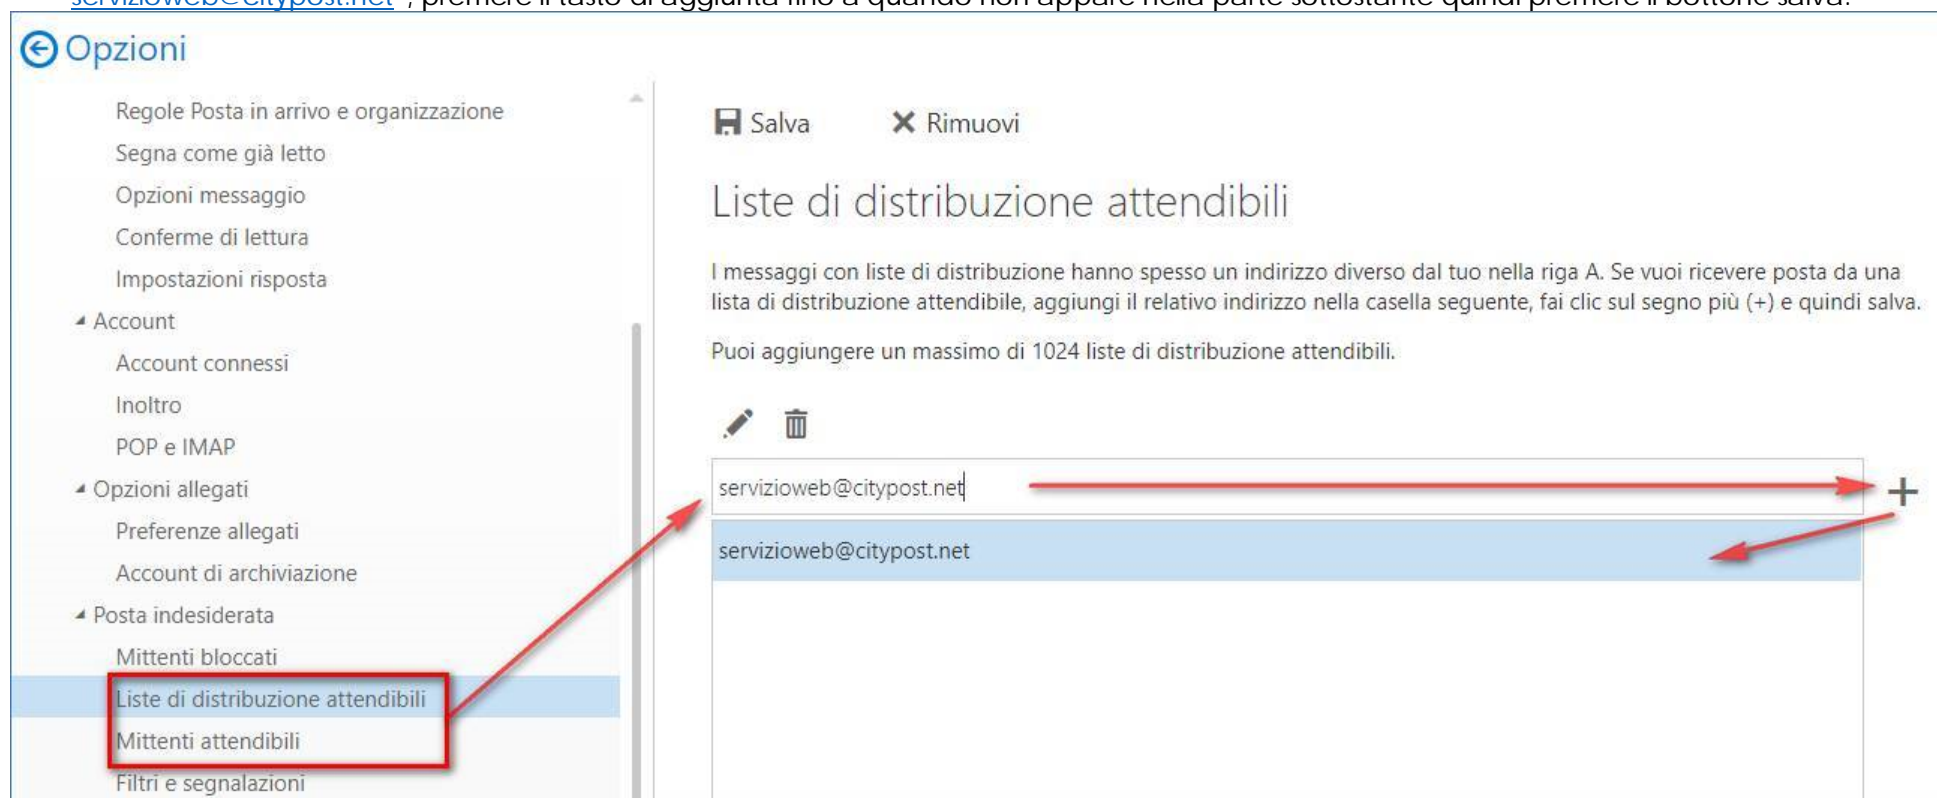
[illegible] , premere il tasto di aggiunta fino a quando non appare nella parte sottostante quindi premere il bottone salva.

Opzioni

Regole Posta in arrivo e organizzazione
Segna come già letto
Opzioni messaggio
Conferme di lettura
Impostazioni risposta
Account
Account connessi
Inoltro
POP e IMAP
Opzioni allegati
Preferenze allegati
Account di archiviazione
Posta indesiderata
Mittenti bloccati
Liste di distribuzione attendibili
Mittenti attendibili
Filtri e segnalazioni

Salva   Rimuovi

Liste di distribuzione attendibili

I messaggi con liste di distribuzione hanno spesso un indirizzo diverso dal tuo nella riga A. Se vuoi ricevere posta da una lista di distribuzione attendibile, aggiungi il relativo indirizzo nella casella seguente, fai clic sul segno più (+) e quindi salva.

Puoi aggiungere un massimo di 1024 liste di distribuzione attendibili.

servizioweb@citypost.net

+

servizioweb@citypost.net